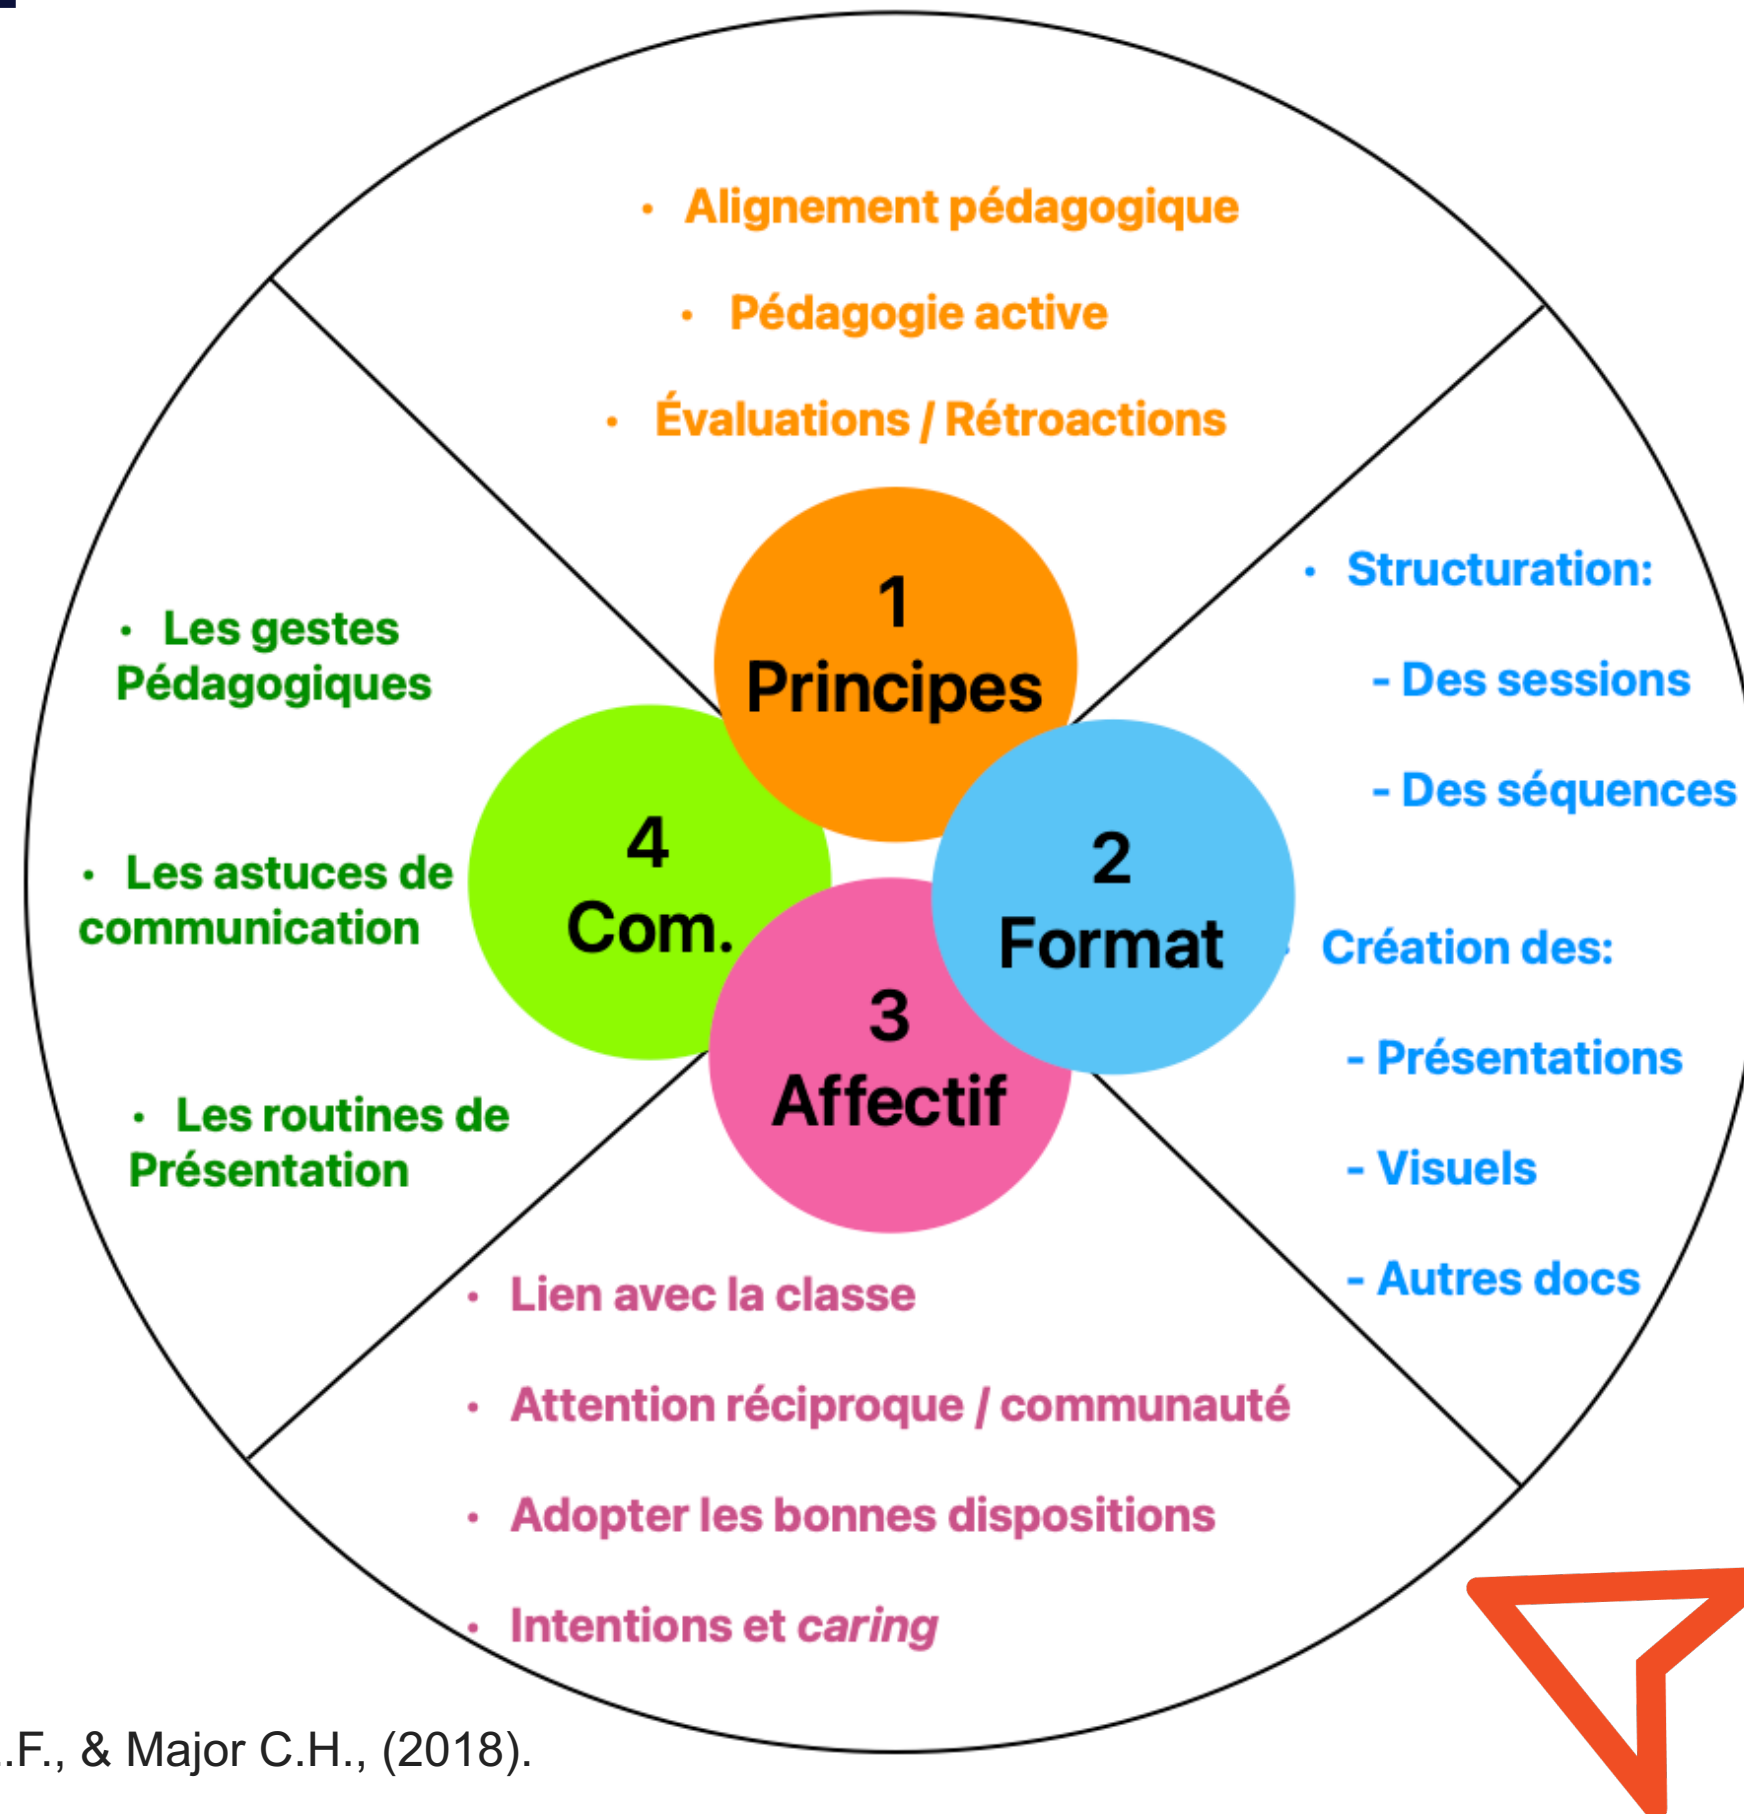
• Alignement pédagogique

• Pédagogie active

• Évaluations / Rétroactions

1
Principes

• Structuration:

- Des sessions

- Des séquences

• Les gestes Pédagogiques

4
Com.

2
Format

• Les astuces de communication

Création des:

3
Affectif

- Présentations

- Visuels

• Les routines de Présentation

- Autres docs

• Lien avec la classe

• Attention réciproque / communauté

• Adopter les bonnes dispositions

• Intentions et *caring*

.F., & Major C.H., (2018).